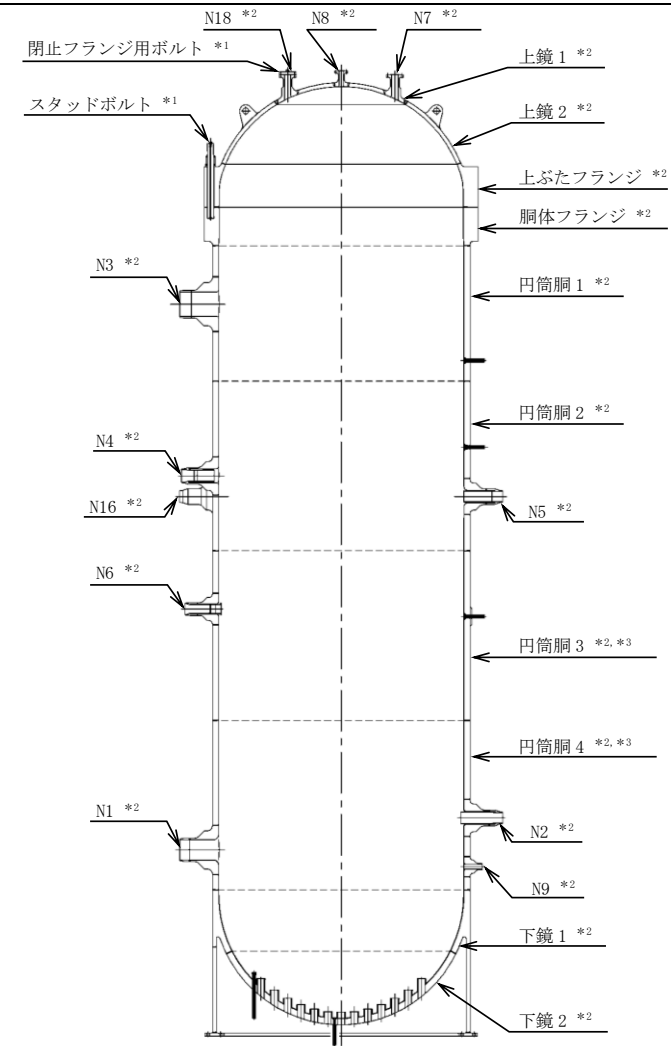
N18 $^{*2}$
N8 $^{*2}$
N7 $^{*2}$
閉止フランジ用ボルト $^{*1}$
上鏡 1 $^{*2}$
スタッドボルト $^{*1}$
上鏡 2 $^{*2}$
上ぶたフランジ $^{*2}$
胴体フランジ $^{*2}$
N3 $^{*2}$
円筒胴 1 $^{*2}$
円筒胴 2 $^{*2}$
N4 $^{*2}$
N16 $^{*2}$
N5 $^{*2}$
N6 $^{*2}$
円筒胴 3 $^{*2,*3}$
円筒胴 4 $^{*2,*3}$
N1 $^{*2}$
N2 $^{*2}$
N9 $^{*2}$
下鏡 1 $^{*2}$
下鏡 2 $^{*2}$